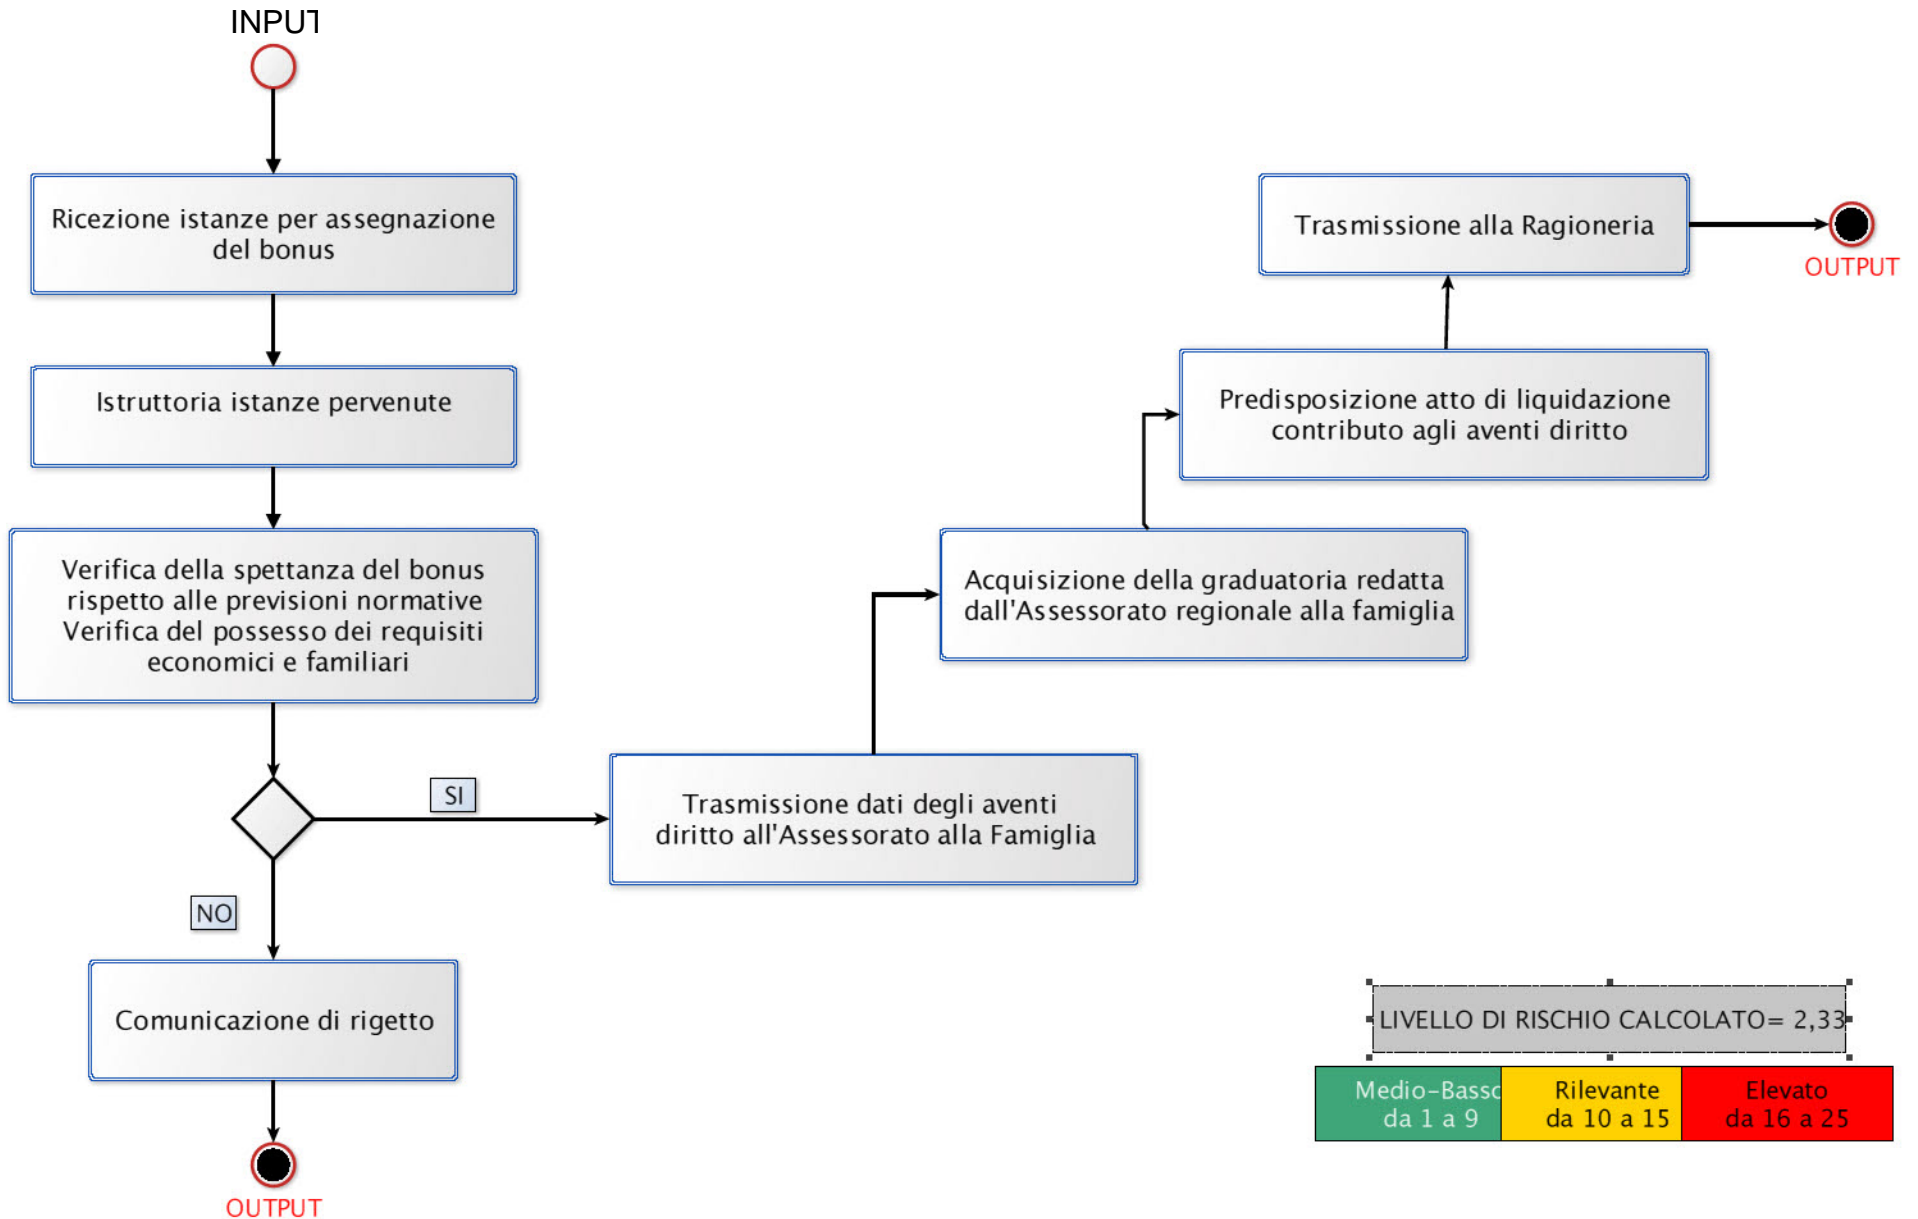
INPUT

Ricezione istanze per assegnazione del bonus

Istruttoria istanze pervenute

Verifica della spettanza del bonus rispetto alle previsioni normative Verifica del possesso dei requisiti economici e familiari

SI

Trasmissione dati degli aventi diritto all'Assessorato alla Famiglia

NO

Comunicazione di rigetto

OUTPUT

Acquisizione della graduatoria redatta dall'Assessorato regionale alla famiglia

Predisposizione atto di liquidazione contributo agli aventi diritto

Trasmissione alla Ragioneria

OUTPUT

LIVELLO DI RISCHIO CALCOLATO= 2,33

| Medio-Basso da 1 a 9 | Rilevante da 10 a 15 | Elevato da 16 a 25 |